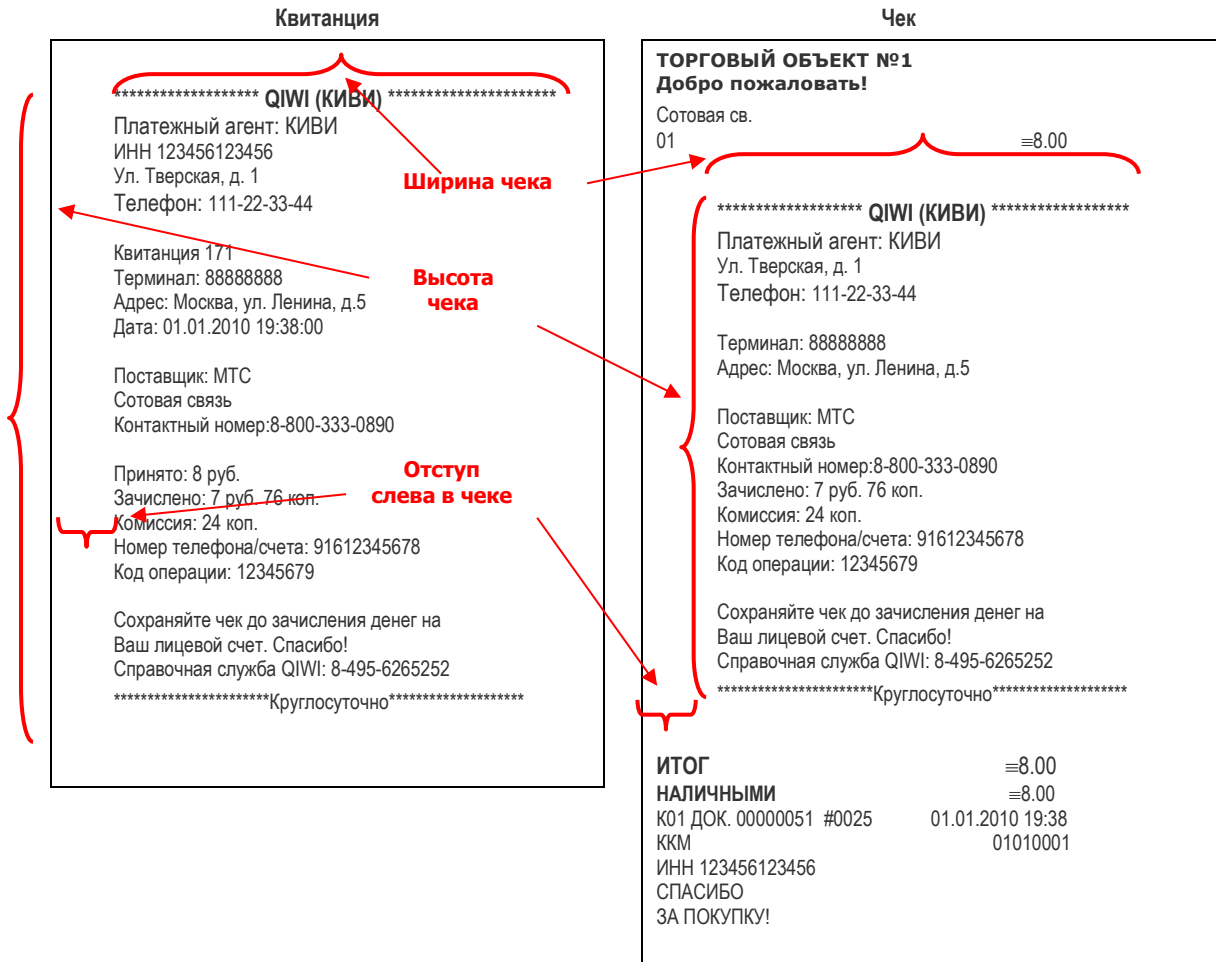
Квитанция

****************** QIWI (КИВИ) **********************
Платежный агент: КИВИ
ИНН 123456123456
Ул. Тверская, д. 1
Телефон: 111-22-33-44

Квитанция 171
Терминал: 88888888
Адрес: Москва, ул. Ленина, д.5
Дата: 01.01.2010 19:38:00

Поставщик: МТС
Сотовая связь
Контактный номер:8-800-333-0890

Принято: 8 руб.
Зачислено: 7 руб. 76 коп.
Комиссия: 24 коп.
Номер телефона/счета: 91612345678
Код операции: 12345679

Сохраняйте чек до зачисления денег на Ваш лицевой счет. Спасибо!
Справочная служба QIWI: 8-495-6265252
**********************Круглосуточно*******************

Ширина чека

Высота чека

Отступ слева в чеке

Чек

ТОРГОВЫЙ ОБЪЕКТ №1
Добро пожаловать!
Сотовая св.
01 ≡8.00

****************** QIWI (КИВИ) ******************
Платежный агент: КИВИ
Ул. Тверская, д. 1
Телефон: 111-22-33-44

Терминал: 88888888
Адрес: Москва, ул. Ленина, д.5

Поставщик: МТС
Сотовая связь
Контактный номер:8-800-333-0890
Зачислено: 7 руб. 76 коп.
Комиссия: 24 коп.
Номер телефона/счета: 91612345678
Код операции: 12345679

Сохраняйте чек до зачисления денег на Ваш лицевой счет. Спасибо!
Справочная служба QIWI: 8-495-6265252
**********************Круглосуточно*******************

ИТОГ ≡8.00
НАЛИЧНЫМИ ≡8.00
К01 ДОК. 00000051 #0025 01.01.2010 19:38
ККМ 01010001
ИНН 123456123456
СПАСИБО
ЗА ПОКУПКУ!